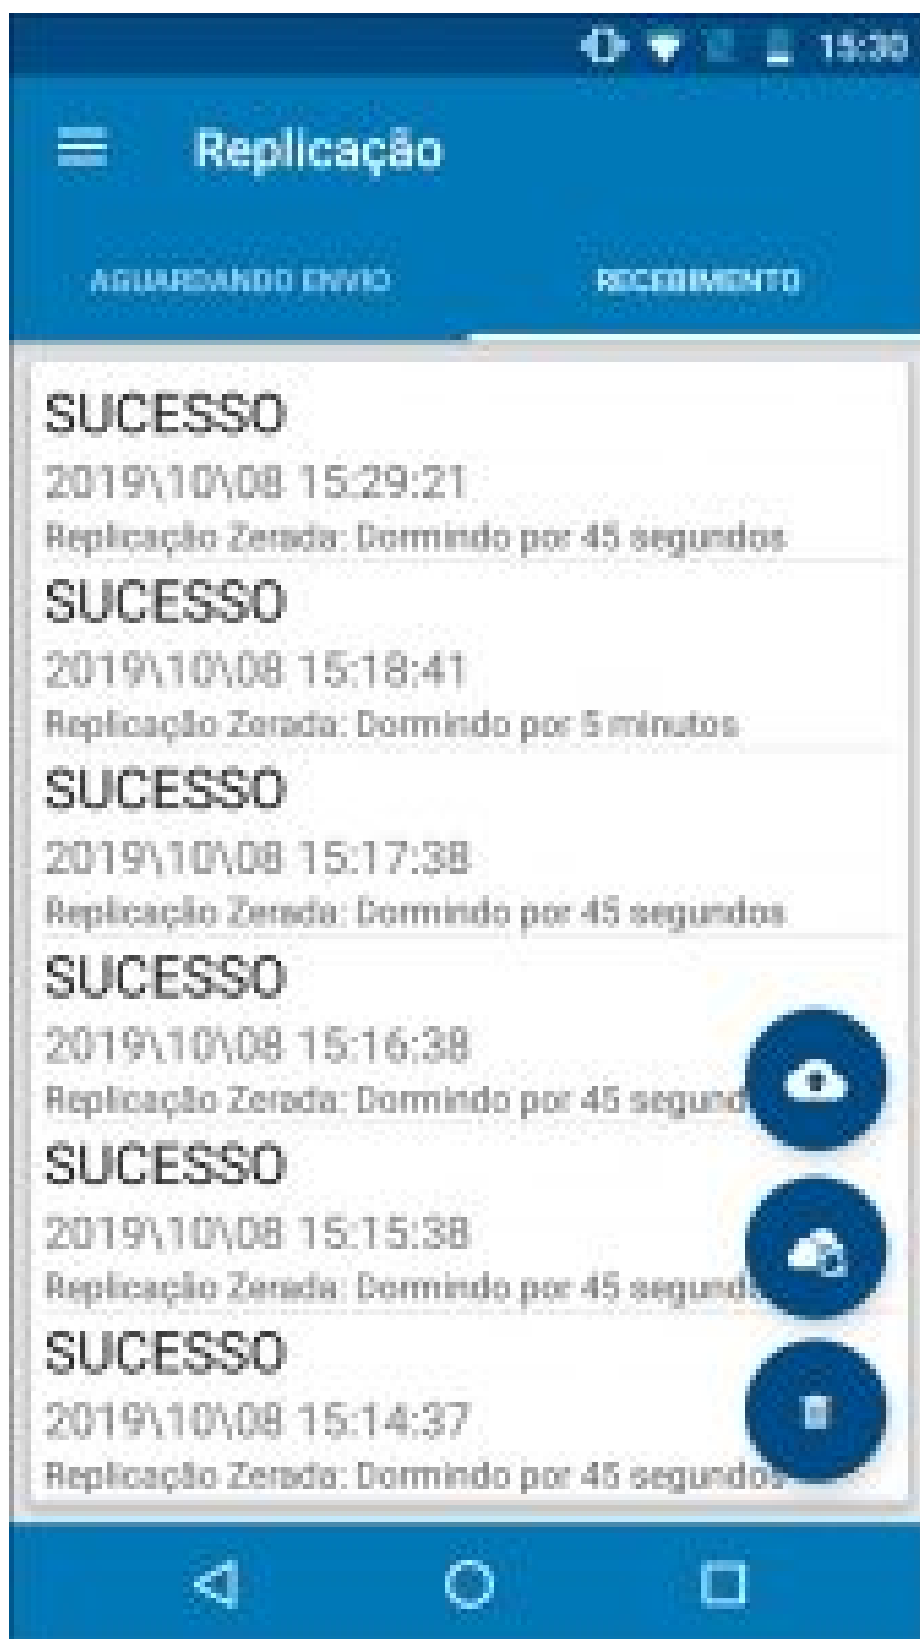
15:30

Replicação

AGUARDANDO ENVIO

RECEBIMENTO

SUCESSO
2019\10\08 15:29:21
Replicação Zerada: Dormindo por 45 segundos

SUCESSO
2019\10\08 15:18:41
Replicação Zerada: Dormindo por 5 minutos

SUCESSO
2019\10\08 15:17:38
Replicação Zerada: Dormindo por 45 segundos

SUCESSO
2019\10\08 15:16:38
Replicação Zerada: Dormindo por 45 segund

SUCESSO
2019\10\08 15:15:38
Replicação Zerada: Dormindo por 45 segund

SUCESSO
2019\10\08 15:14:37
Replicação Zerada: Dormindo por 45 segundos